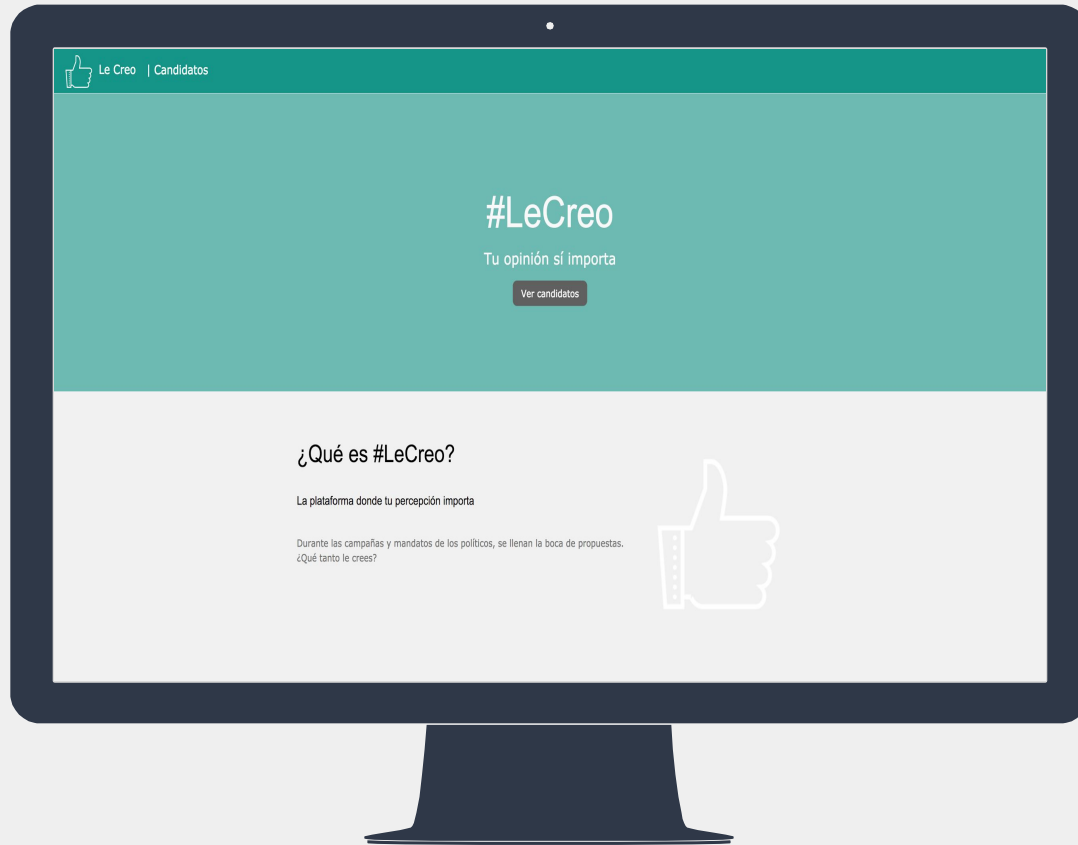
Le Creo | Candidatos

#LeCreo

Tu opinión sí importa

Ver candidatos

¿Qué es #LeCreo?

La plataforma donde tu percepción importa

Durante las campañas y mandatos de los políticos, se llenan la boca de propuestas. ¿Qué tanto le crees?